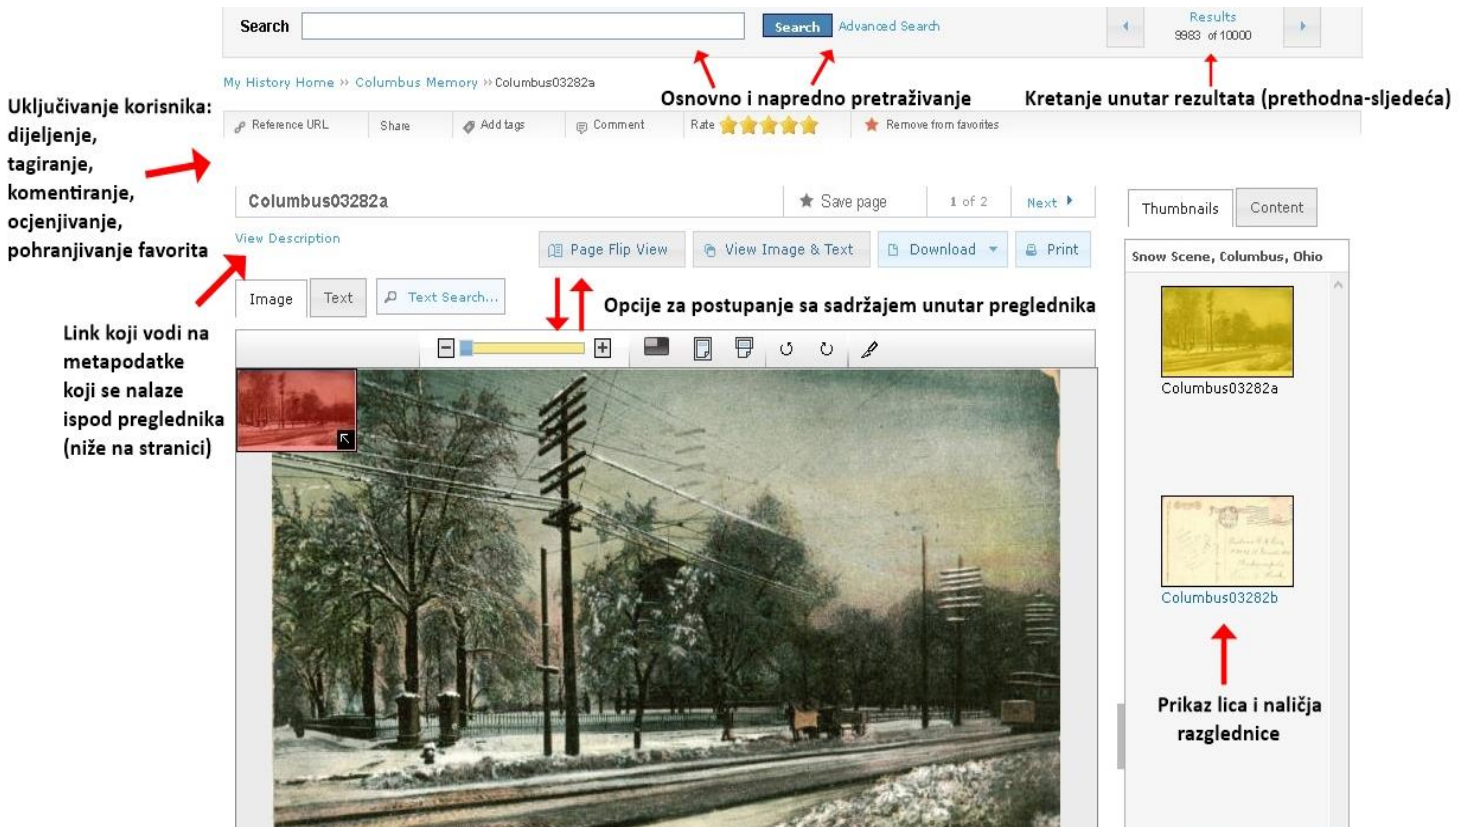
Search Search Advanced Search Results 9983 of 10000

My History Home » Columbus Memory » Columbus03282a

Osnovno i napredno pretraživanje

Kretanje unutar rezultata (prethodna-sljedeća)

Uključivanje korisnika: dijeljenje, tagiranje, komentiranje, ocjenjivanje, pohranjivanje favorita

Reference URL Share Add tags Comment Rate Remove from favorites

Columbus03282a Save page 1 of 2 Next

Thumbnails Content

View Description

Page Flip View View Image & Text Download Print

Image Text Text Search...

Opcije za postupanje sa sadržajem unutar preglednika

Link koji vodi na metapodatke koji se nalaze ispod preglednika (niže na stranici)

Snow Scene, Columbus, Ohio

Columbus03282a

Columbus03282b

Prikaz lica i naličja razglednice